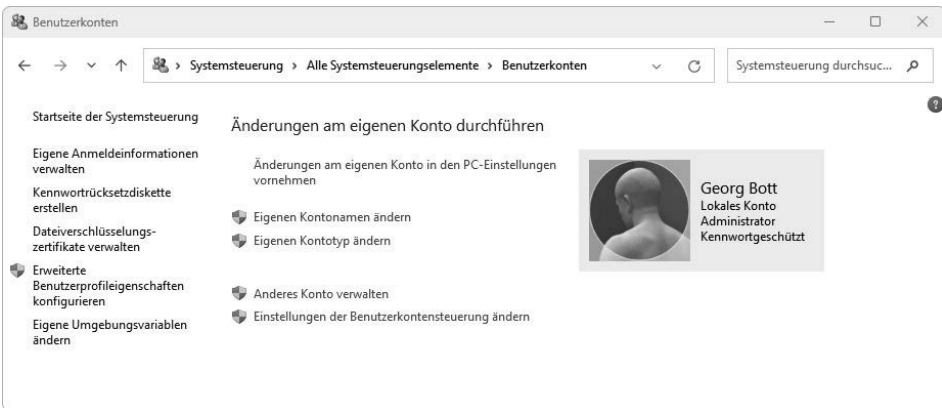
Benutzerkonten

Systemsteuerung > Alle Systemsteuerungselemente > Benutzerkonten

Systemsteuerung durchsuc...

Startseite der Systemsteuerung

Eigene Anmeldeinformationen verwalten

Kennwortrücksetzdiskette erstellen

Dateiverschlüsselungszertifikate verwalten

Erweiterte Benutzerprofileigenschaften konfigurieren

Eigene Umgebungsvariablen ändern

Änderungen am eigenen Konto durchführen

Änderungen am eigenen Konto in den PC-Einstellungen vornehmen

Eigenen Kontonamen ändern

Eigenen Kontotyp ändern

Anderes Konto verwalten

Einstellungen der Benutzerkontensteuerung ändern

Georg Bott
Lokales Konto
Administrator
Kennwortgeschützt